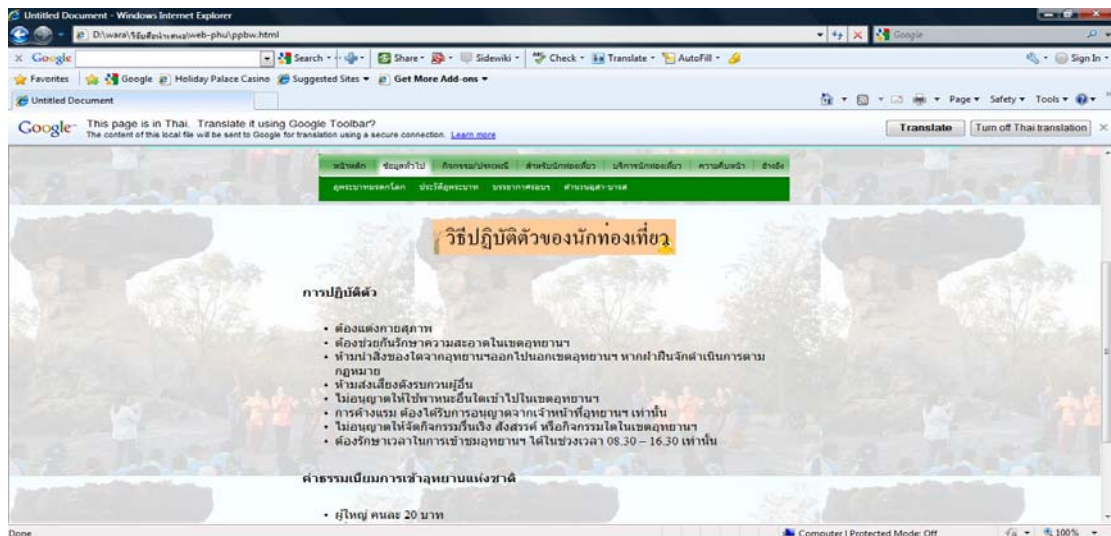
Untitled Document - Windows Internet Explorer

D:\wara\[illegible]\web-phu\ppbw.html

Google

Search · Share · Sidewiki · Check · Translate · AutoFill · Sign In

Favorites | Google | Holiday Palace Casino | Suggested Sites | Get More Add-ons

Untitled Document

Page · Safety · Tools

Google This page is in Thai. Translate it using Google Toolbar? The content of this local file will be sent to Google for translation using a secure connection. Learn more

Translate | Turn off Thai translation

หน้าหลัก | ข้อมูลทั่วไป | กิจกรรม/ประเพณี | สำหรับนักท่องเที่ยว | บริการนักท่องเที่ยว | ความคืบหน้า | ติดต่อ

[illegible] | ประวัติ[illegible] | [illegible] | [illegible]

วิธีปฏิบัติตัวของนักท่องเที่ยว

การปฏิบัติตัว

• ต้องแต่งกายสุภาพ
• ต้องช่วยกันรักษาความสะอาดในเขตอุทยานฯ
• ห้ามนำสิ่งของใดจากอุทยานฯออกไปนอกเขตอุทยานฯ หากฝ่าฝืนจักดำเนินการตามกฎหมาย
• ห้ามส่งเสียงดังรบกวนผู้อื่น
• ไม่อนุญาตให้ใช้พาหนะอื่นใดเข้าไปในเขตอุทยานฯ
• การค้างแรม ต้องได้รับการอนุญาตจากเจ้าหน้าที่อุทยานฯ เท่านั้น
• ไม่อนุญาตให้จัดกิจกรรมรื่นเริง สังสรรค์ หรือกิจกรรมใดในเขตอุทยานฯ
• ต้องรักษาเวลาในการเข้าชมอุทยานฯ ได้ในช่วงเวลา 08.30 – 16.30 เท่านั้น

ค่าธรรมเนียมการเข้าอุทยานแห่งชาติ

• ผู้ใหญ่ คนละ 20 บาท

Done

Computer | Protected Mode: Off

100%